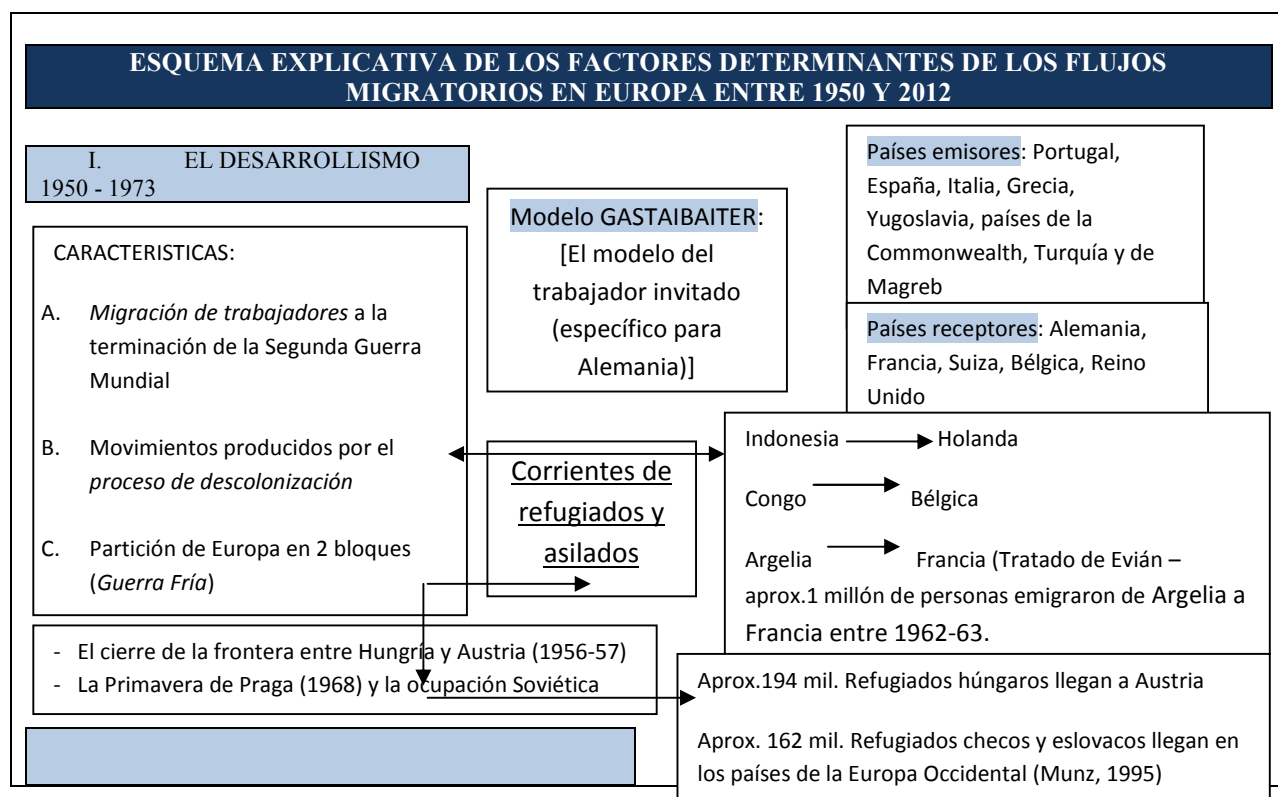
ESQUEMA EXPLICATIVA DE LOS FACTORES DETERMINANTES DE LOS FLUJOS MIGRATORIOS EN EUROPA ENTRE 1950 Y 2012

I. EL DESARROLLISMO 1950 - 1973

CARACTERISTICAS:

A. *Migración de trabajadores* a la terminación de la Segunda Guerra Mundial

B. Movimientos producidos por el *proceso de descolonización*

C. Partición de Europa en 2 bloques (*Guerra Fría*)

Modelo GASTAIBAITER: [El modelo del trabajador invitado (específico para Alemania)]

Países emisores: Portugal, España, Italia, Grecia, Yugoslavia, países de la Commonwealth, Turquía y de Magreb

Países receptores: Alemania, Francia, Suiza, Bélgica, Reino Unido

Corrientes de refugiados y asilados

Indonesia → Holanda

Congo → Bélgica

Argelia → Francia (Tratado de Evián – aprox.1 millón de personas emigraron de Argelia a Francia entre 1962-63.

- El cierre de la frontera entre Hungría y Austria (1956-57)
- La Primavera de Praga (1968) y la ocupación Soviética

Aprox.194 mil. Refugiados húngaros llegan a Austria

Aprox. 162 mil. Refugiados checos y eslovacos llegan en los países de la Europa Occidental (Munz, 1995)